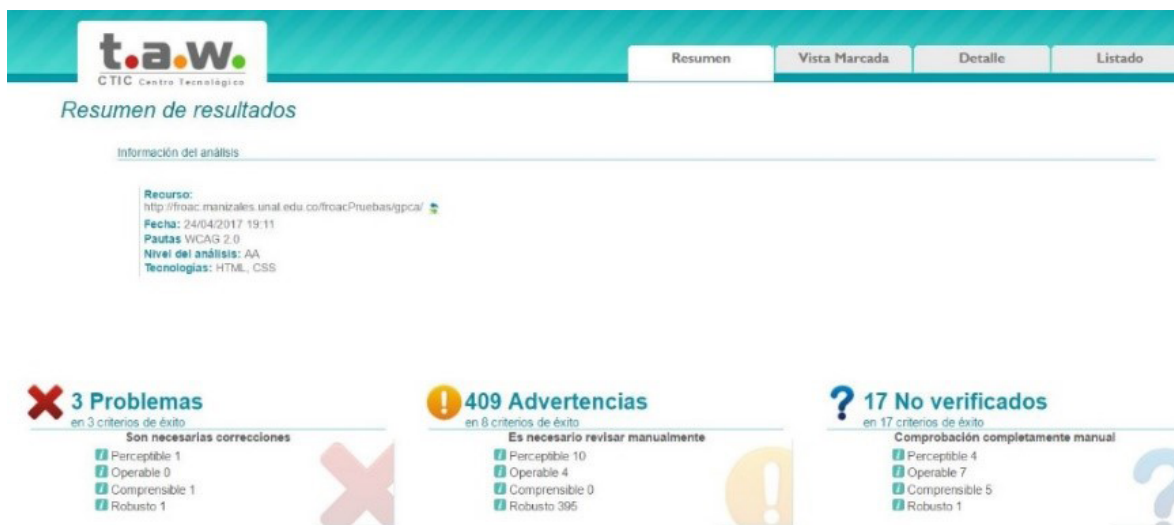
t.a.w.
CTIC Centro Tecnológico

Resumen | Vista Marcada | Detalle | Listado

Resumen de resultados

Información del análisis

Recurso:
http://froac.manizales.unal.edu.co/froacPruebas/gpca/
Fecha: 24/04/2017 19:11
Pautas WCAG 2.0
Nivel del análisis: AA
Tecnologías: HTML, CSS

3 Problemas
en 3 criterios de éxito
Son necesarias correcciones
Perceptible 1
Operable 0
Comprensible 1
Robusto 1

409 Advertencias
en 8 criterios de éxito
Es necesario revisar manualmente
Perceptible 10
Operable 4
Comprensible 0
Robusto 395

17 No verificados
en 17 criterios de éxito
Comprobación completamente manual
Perceptible 4
Operable 7
Comprensible 5
Robusto 1